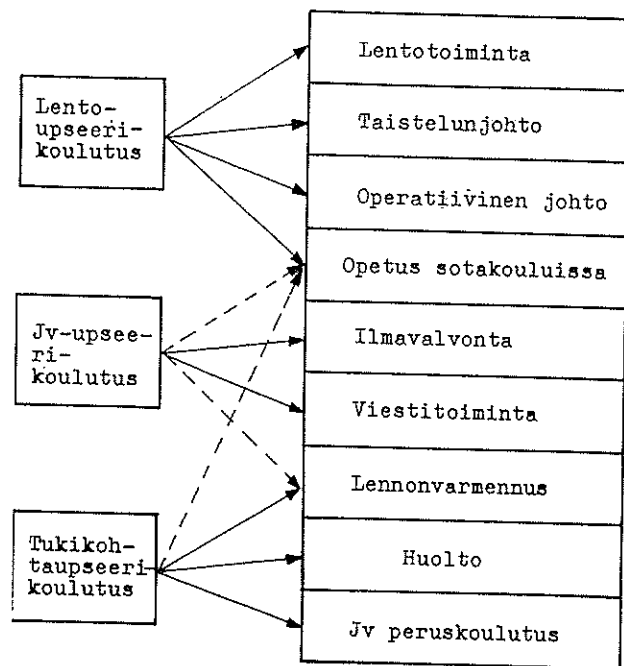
Lentoupseerikoulutus

Jv-upseerikoulutus

Tukikohtaupseerikoulutus

Lentotoiminta

Taistelunjohto

Operatiivinen johto

Opetus sotakouluissa

Ilmavalvonta

Viestitoiminta

Lennonvarmennus

Huolto

Jv peruskoulutus